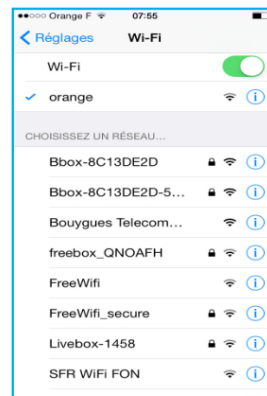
●●○○○ Orange F
07:55

Réglages
Wi-Fi

Wi-Fi

orange

CHOISISSEZ UN RÉSEAU...

Bbox-8C13DE2D

Bbox-8C13DE2D-5...

Bouygues Telecom...

freebox_QNOAFH

FreeWifi

FreeWifi_secure

Livebox-1458

SFR WiFi FON